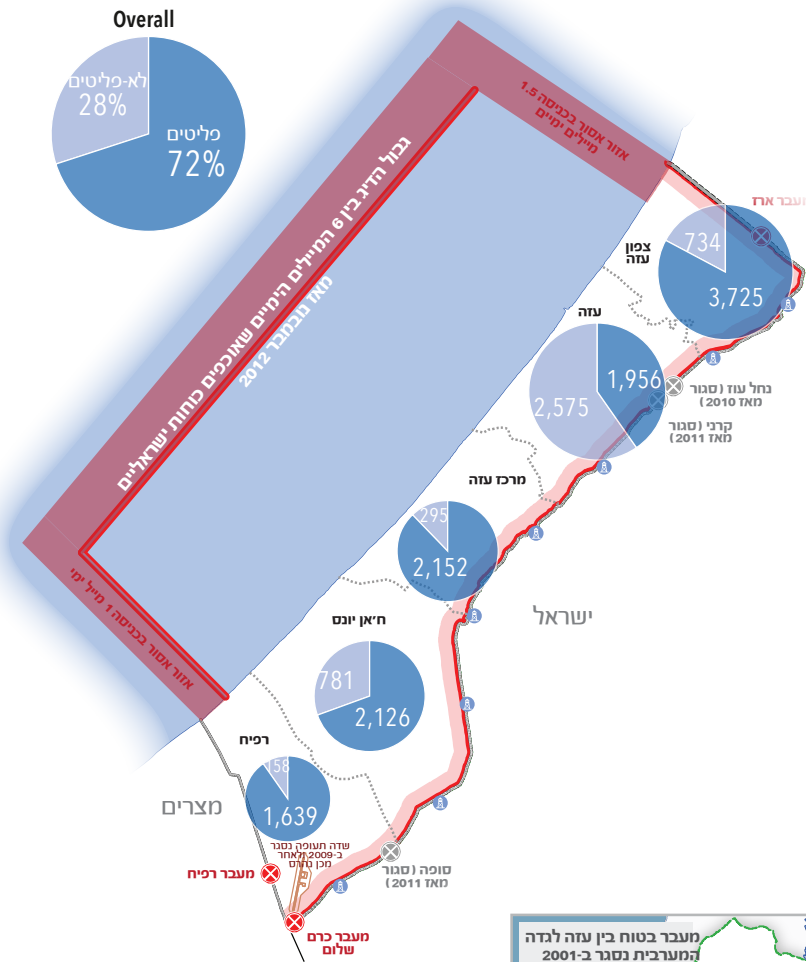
Overall

לא-פליטים
28%

פליטים
72%

גבול הדיג בין 6 המיילים הימיים שאוכפים כוחות ישראליים
מאז נובמבר 2012

אזור אסור בכניסה 1.5 מיילים ימיים

אזור אסור בכניסה 1 מייל ימי

מעבר ארז

צפון עזה
734
3,725

עזה
1,956
2,575

נחל עוז (סגור מאז 2010)

קרני (סגור מאז 2011)

מרכז עזה
295
2,152

ישראל

ח'אן יונס
781
2,126

רפיח
158
1,639

מצרים

שדה תעופה נסגר ב-2009 לאחר מכן נהרס

מעבר רפיח

סופה (סגור מאז 2011)

מעבר כרם שלום

מעבר בטוח בין עזה לגדה המערבית נסגר ב-2001